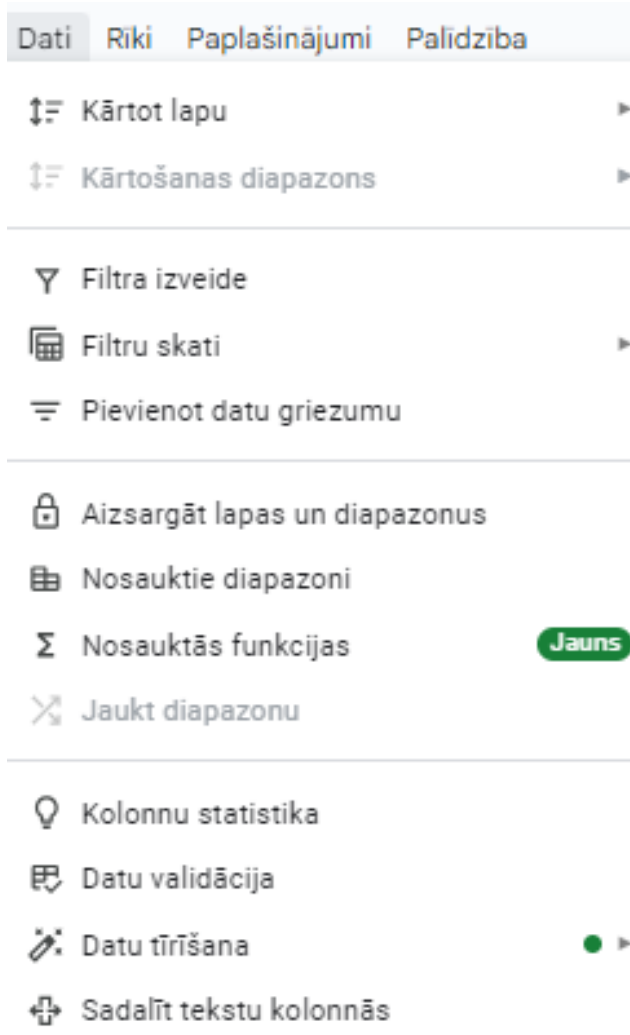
Dati Rīki Paplašinājumi Palīdzība

Kārtot lapu

Kārtošanas diapazons

Filtra izveide

Filtru skati

Pievienot datu griezumu

Aizsargāt lapas un diapazonus

Nosauktie diapazoni

Nosauktās funkcijas Jauns

Jaukt diapazonu

Kolonnu statistika

Datu validācija

Datu tīrīšana

Sadalīt tekstu kolonnās